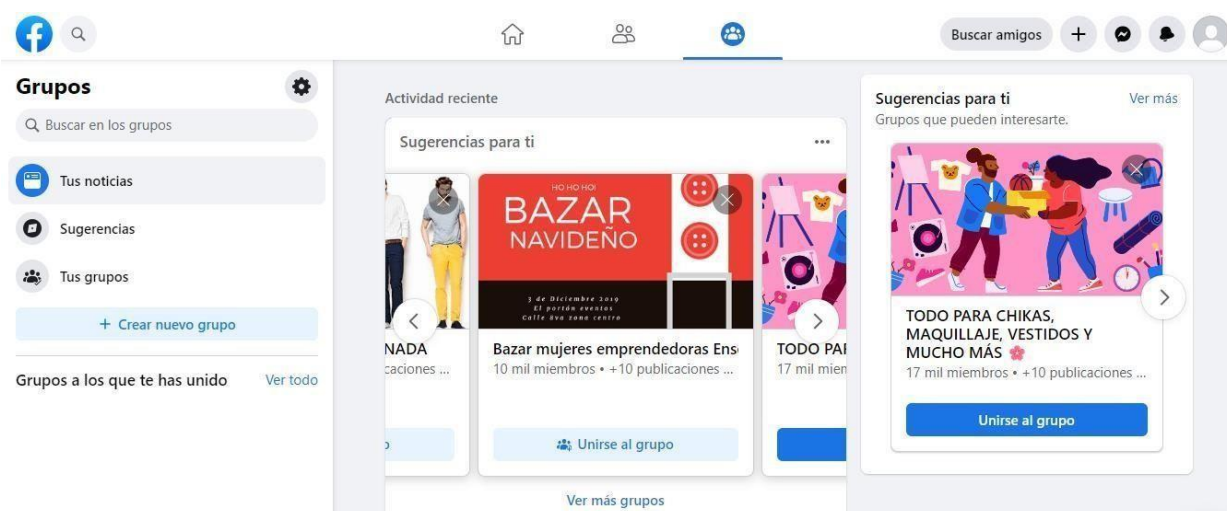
Buscar amigos

Grupos

Buscar en los grupos

Tus noticias

Sugerencias

Tus grupos

+ Crear nuevo grupo

Grupos a los que te has unido Ver todo

Actividad reciente

Sugerencias para ti ···

NADA
caciones ...

HO HO HO!
BAZAR NAVIDEÑO
3 de Diciembre 2019
El portón eventos
Calle 8va zona centro

Bazar mujeres emprendedoras Ens
10 mil miembros • +10 publicaciones ...

Unirse al grupo

TODO PAI
17 mil mien

Ver más grupos

Sugerencias para ti Ver más
Grupos que pueden interesarte.

TODO PARA CHIKAS, MAQUILLAJE, VESTIDOS Y MUCHO MÁS
17 mil miembros • +10 publicaciones ...

Unirse al grupo